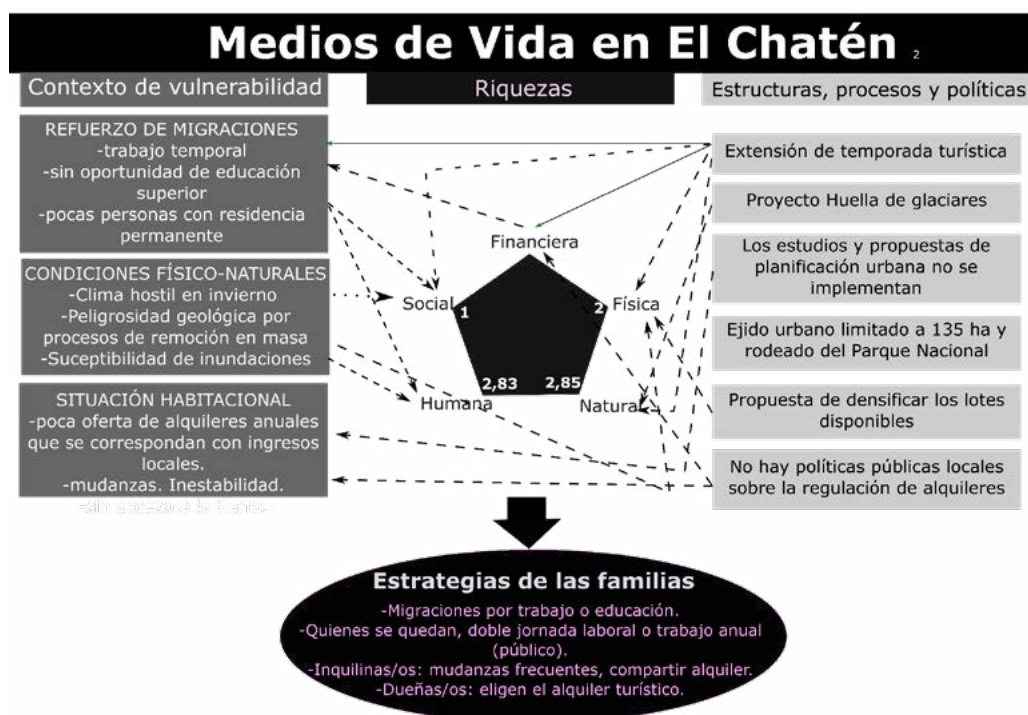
Medios de Vida en El Chatén 2

Contexto de vulnerabilidad

Riquezas

Estructuras, procesos y políticas

REFUERZO DE MIGRACIONES
-trabajo temporal
-sin oportunidad de educación superior
-pocas personas con residencia permanente

CONDICIONES FÍSICO-NATURALES
-Clima hostil en invierno
-Peligrosidad geológica por procesos de remoción en masa
-Suceptibilidad de inundaciones

SITUACIÓN HABITACIONAL
-poca oferta de alquileres anuales que se correspondan con ingresos locales.
-mudanzas. Inestabilidad.
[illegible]

Financiera
Social 1
2 Física
2,83 Humana
2,85 Natural

Extensión de temporada turística

Proyecto Huella de glaciares

Los estudios y propuestas de planificación urbana no se implementan

Ejido urbano limitado a 135 ha y rodeado del Parque Nacional

Propuesta de densificar los lotes disponibles

No hay políticas públicas locales sobre la regulación de alquileres

Estrategias de las familias
-Migraciones por trabajo o educación.
-Quienes se quedan, doble jornada laboral o trabajo anual (público).
-Inquilinas/os: mudanzas frecuentes, compartir alquiler.
-Dueñas/os: eligen el alquiler turístico.